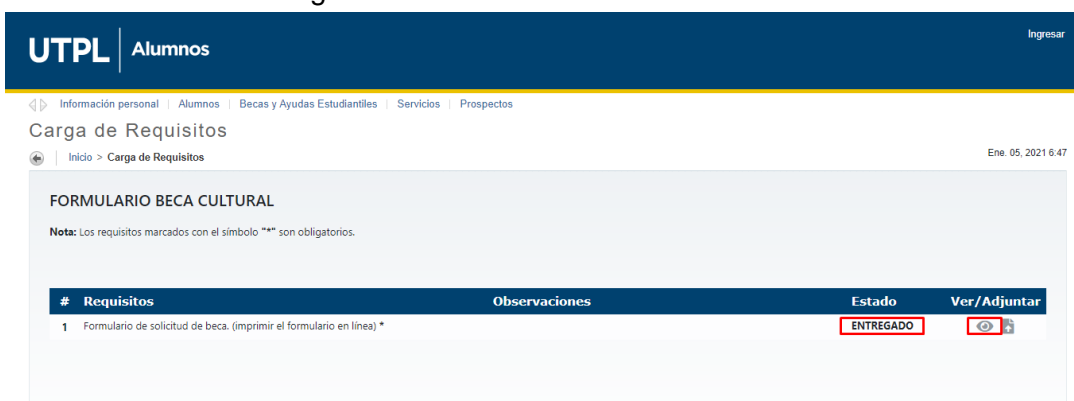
UTPL | Alumnos

Ingresar

Información personal | Alumnos | Becas y Ayudas Estudiantiles | Servicios | Prospectos

Carga de Requisitos

Inicio > Carga de Requisitos

Ene. 05, 2021 6:47

FORMULARIO BECA CULTURAL

Nota: Los requisitos marcados con el símbolo "*" son obligatorios.

| # | Requisitos | Observaciones | Estado | Ver/Adjuntar |
|---|---|---|---|---|
| 1 | Formulario de solicitud de beca. (imprimir el formulario en línea) * | | ENTREGADO | |